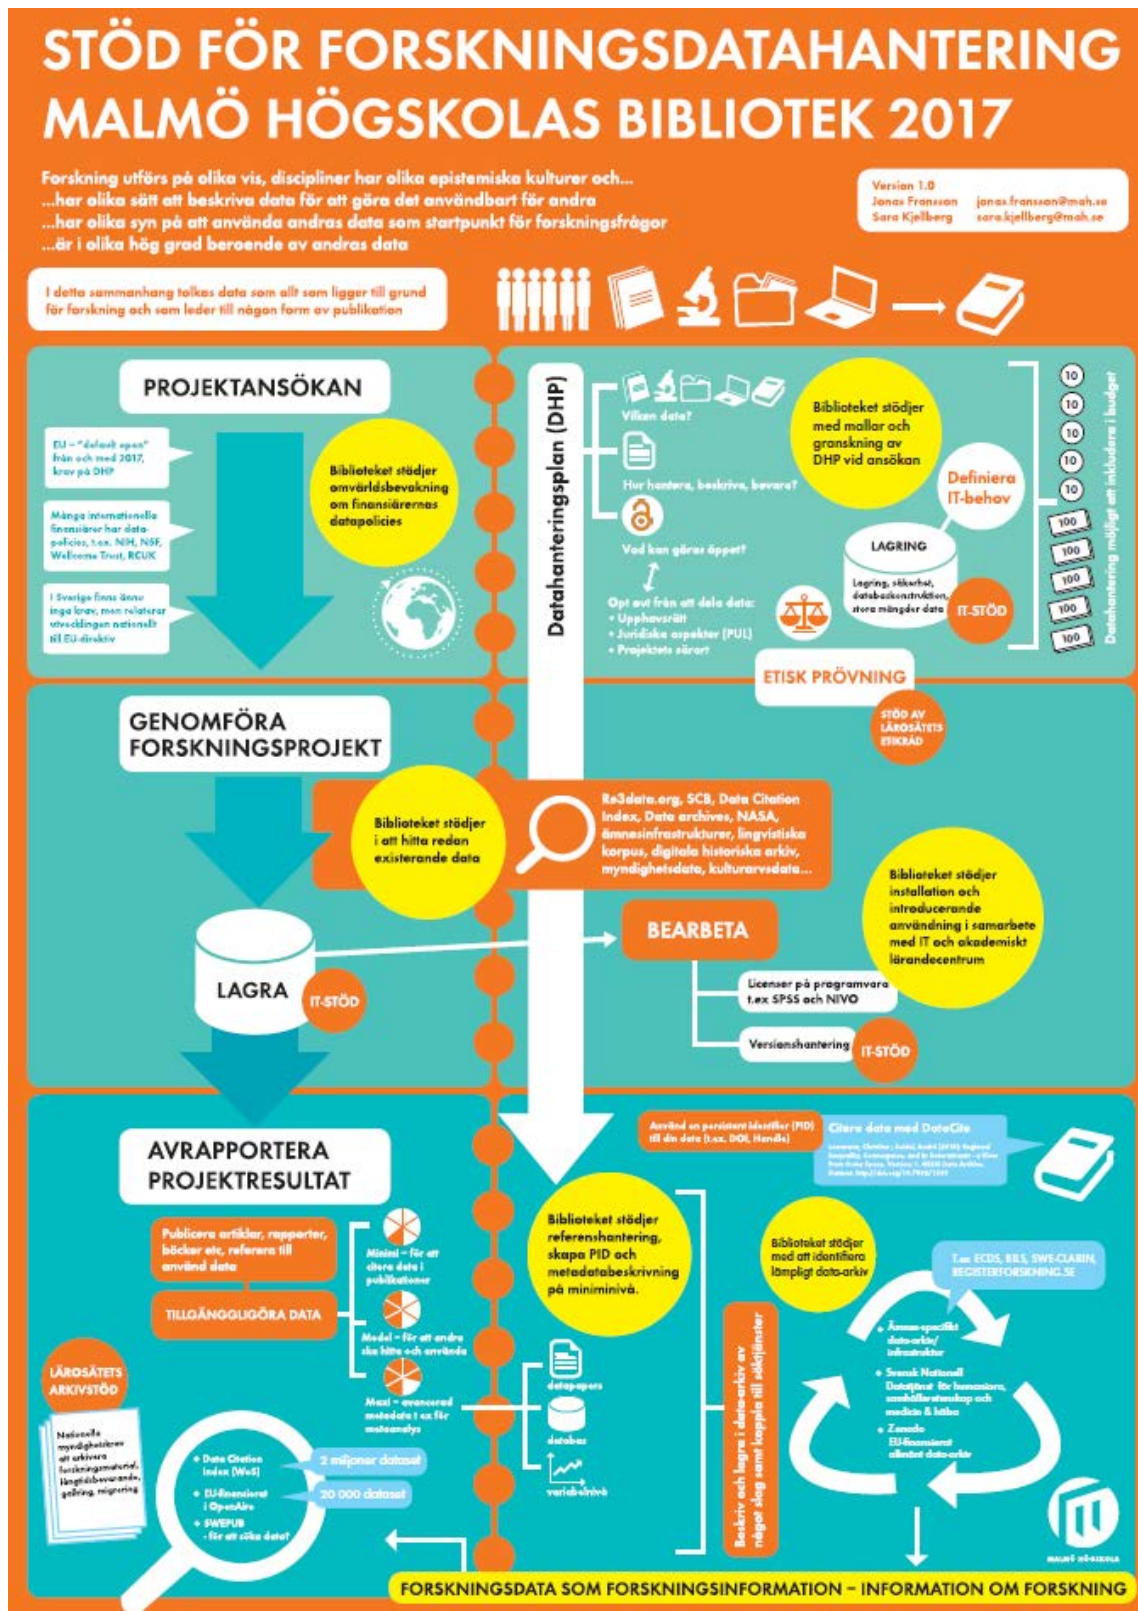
STÖD FÖR FORSKNINGSDATAHANTERING
MALMÖ HÖGSKOLAS BIBLIOTEK 2017

Forskning utförs på olika vis, discipliner har olika epistemiska kulturer och...
...har olika sätt att beskriva data för att göra det användbart för andra
...har olika syn på att använda andras data som startpunkt för forskningsfrågor
...är i olika hög grad beroende av andras data

Version 1.0
Jonas Fransson jonas.fransson@mah.se
Sara Kjellberg sara.kjellberg@mah.se

I detta sammanhang tolkas data som allt som ligger till grund för forskning och som leder till någon form av publikation

PROJEKTANSÖKAN

EU – "default open" från och med 2017, krav på DHP

Många internationella finansiärer har datapolicies, t.ex. NIH, NSF, Wellcome Trust, RCUK

I Sverige finns ännu inga krav, men relaterar utvecklingen nationellt till EU-direktiv

Biblioteket stödjer omvärldsbevakning om finansiärernas datapolicies

Datahanteringsplan (DHP)

Vilken data?
Hur hantera, beskriva, bevara?
Vad kan göras öppet?
Opt out från att dela data:
• Upphovsrätt
• Juridiska aspekter (PUL)
• Projektets särart

Biblioteket stödjer med mallar och granskning av DHP vid ansökan

Definiera IT-behov

LAGRING
Lagring, säkerhet, databaskonstruktion, stora mängder data
IT-STÖD

Datahantering möjligt att inkludera i budget

10 10 10 10 10
100 100 100 100 100

ETISK PRÖVNING
STÖD AV LÄROSÄTETS ETIKRÅD

GENOMFÖRA FORSKNINGSPROJEKT

Biblioteket stödjer i att hitta redan existerande data

Re3data.org, SCB, Data Citation Index, Data archives, NASA, ämnesinfrastrukturer, lingvistiska korpus, digitala historiska arkiv, myndighetsdata, kulturarvsdata...

Biblioteket stödjer installation och introducerande användning i samarbete med IT och akademiskt lärandecentrum

BEARBETA

LAGRA
IT-STÖD

Licenser på programvara t.ex SPSS och NIVO
Versionshantering
IT-STÖD

AVRAPPORTERA PROJEKTRESULTAT

Använd en persistent identifier (PID) till din data (t.ex. DOI, Handle)

Citera data med DataCite
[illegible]

Publicera artiklar, rapporter, böcker etc, referera till använd data

TILLGÄNGLIGGÖRA DATA

Minimi – för att citera data i publikationer
Medel – för att andra ska hitta och använda
Maxi – avancerad metadata t ex för metaanalys

Biblioteket stödjer referenshantering, skapa PID och metadatabeskrivning på miniminivå.

datapapers
databas
variabelnivå

Beskriv och lagra i data-arkiv av något slag samt koppla till sökttjänster

Biblioteket stödjer med att identifiera lämpligt data-arkiv

T.ex ECDS, BILS, SWE-CLARIN, REGISTERFORSKNING.SE

• Ämnes-specifikt data-arkiv/ infrastruktur
• Svensk Nationell Datatjänst för humaniora, samhällsvetenskap och medicin & hälsa
• Zenodo EU-finansierat allmänt data-arkiv

LÄROSÄTETS ARKIVSTÖD

Nationella myndigheternas att arkivera forskningsmaterial, långtidsbevarande, gallring, migrering

• Data Citation Index (WoS)
• EU-finansierat i OpenAire
• SWEPUB – för att söka data?

2 miljoner dataset
20 000 dataset

MALMÖ HÖGSKOLA

FORSKNINGSDATA SOM FORSKNINGSINFORMATION – INFORMATION OM FORSKNING